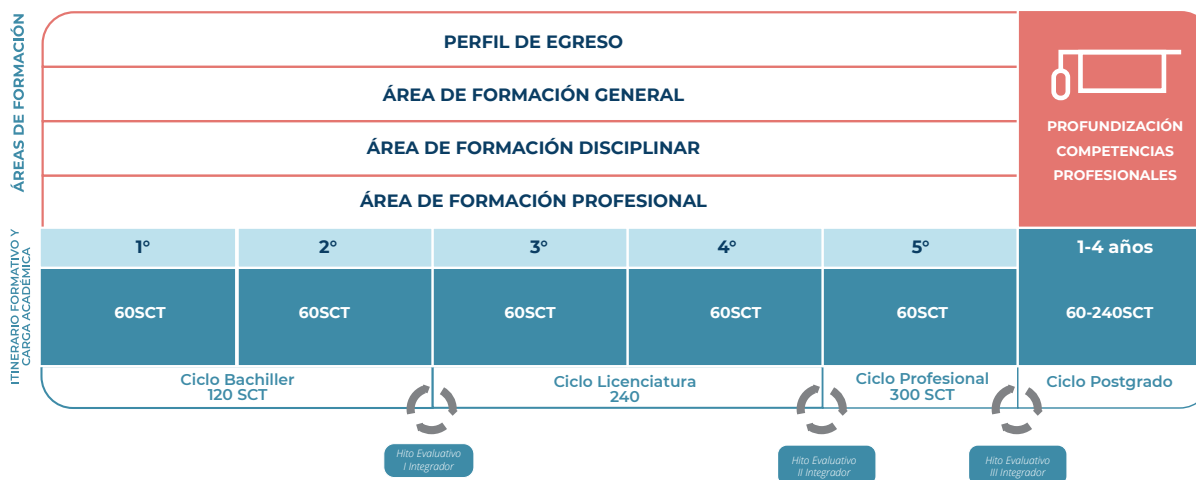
ÁREAS DE FORMACIÓN

PERFIL DE EGRESO

ÁREA DE FORMACIÓN GENERAL

ÁREA DE FORMACIÓN DISCIPLINAR

ÁREA DE FORMACIÓN PROFESIONAL

PROFUNDIZACIÓN COMPETENCIAS PROFESIONALES

ITINERARIO FORMATIVO Y CARGA ACADÉMICA

| 1° | 2° | 3° | 4° | 5° | 1-4 años |
|---|---|---|---|---|---|
| 60SCT | 60SCT | 60SCT | 60SCT | 60SCT | 60-240SCT |

Ciclo Bachiller 120 SCT

Ciclo Licenciatura 240

Ciclo Profesional 300 SCT

Ciclo Postgrado

Hito Evaluativo I Integrador

Hito Evaluativo II Integrador

Hito Evaluativo III Integrador